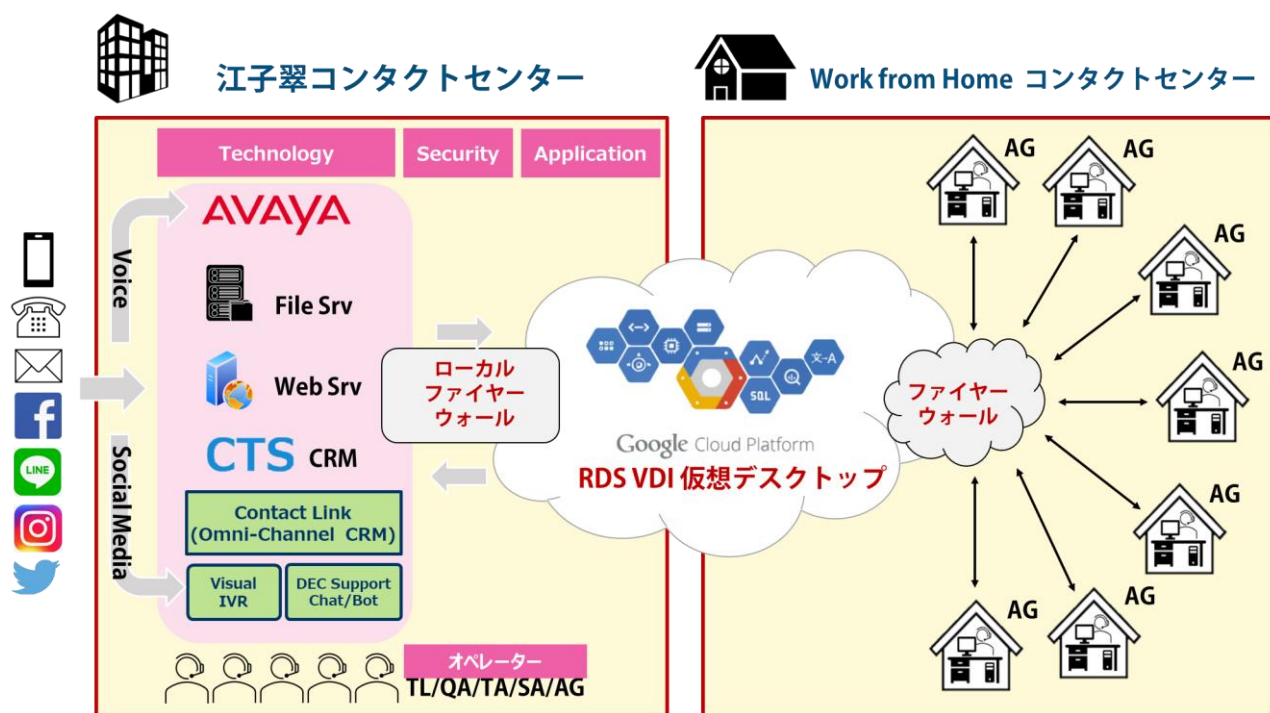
江子翠コンタクトセンター

Work from Home コンタクトセンター

Technology

Security

Application

AVAYA

Voice

File Srv

Web Srv

CTS CRM

Social Media

Contact Link (Omni-Channel CRM)

Visual IVR

DEC Support Chat/Bot

オペレーター

TL/QA/TA/SA/AG

ローカル ファイヤー ウォール

LINE

SQL

文-A

Google Cloud Platform

RDS VDI 仮想デスクトップ

ファイヤー ウォール

AG

AG

AG

AG

AG

AG

AG

AG